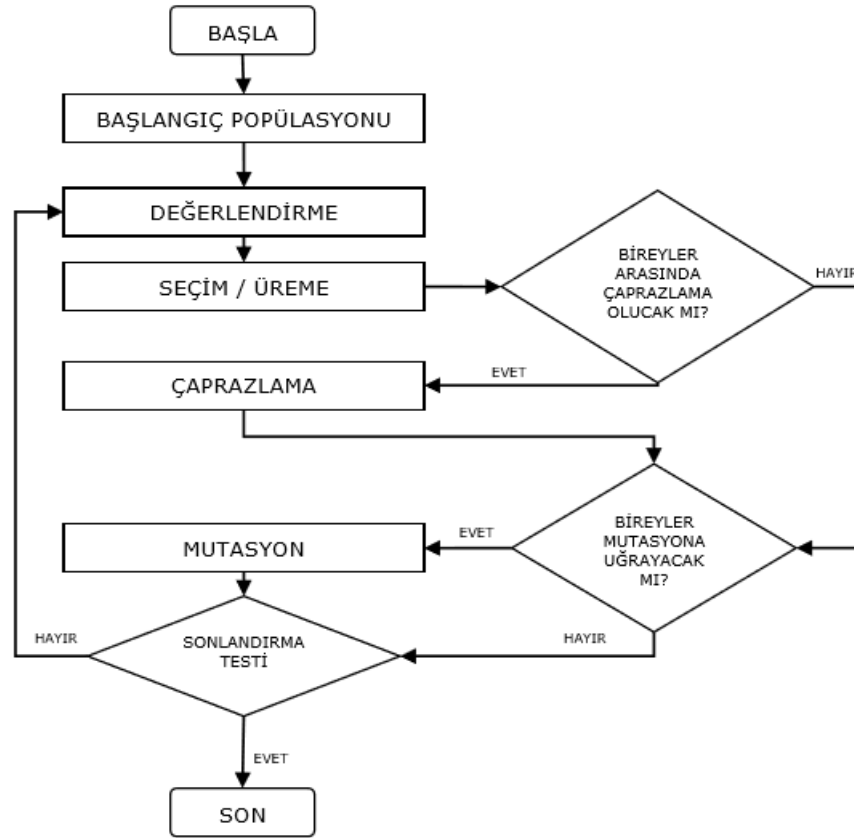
BAŞLA

BAŞLANGIÇ POPÜLASYONU

DEĞERLENDİRME

SEÇİM / ÜREME

BİREYLER ARASINDA ÇAPRAZLAMA OLUCAK MI?

HAYIR

EVET

ÇAPRAZLAMA

BİREYLER MUTASYONA UĞRAYACAK MI?

EVET

MUTASYON

HAYIR

HAYIR

SONLANDIRMA TESTİ

EVET

SON